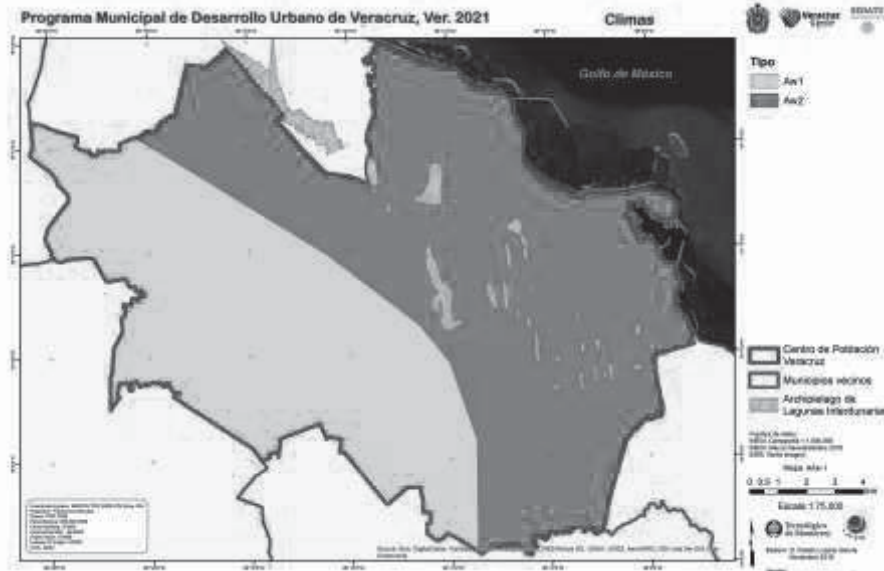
Programa Municipal de Desarrollo Urbano de Veracruz, Ver. 2021

Climas

Golfo de México

Tipo

Aw1

Aw2

Centro de Población Veracruz

Municipios vecinos

Archipiélago de Lagunas Interdunarias

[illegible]

Escala 1:75,000

0 0.5 1 2 3 4

Tecnológico de Monterrey

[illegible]